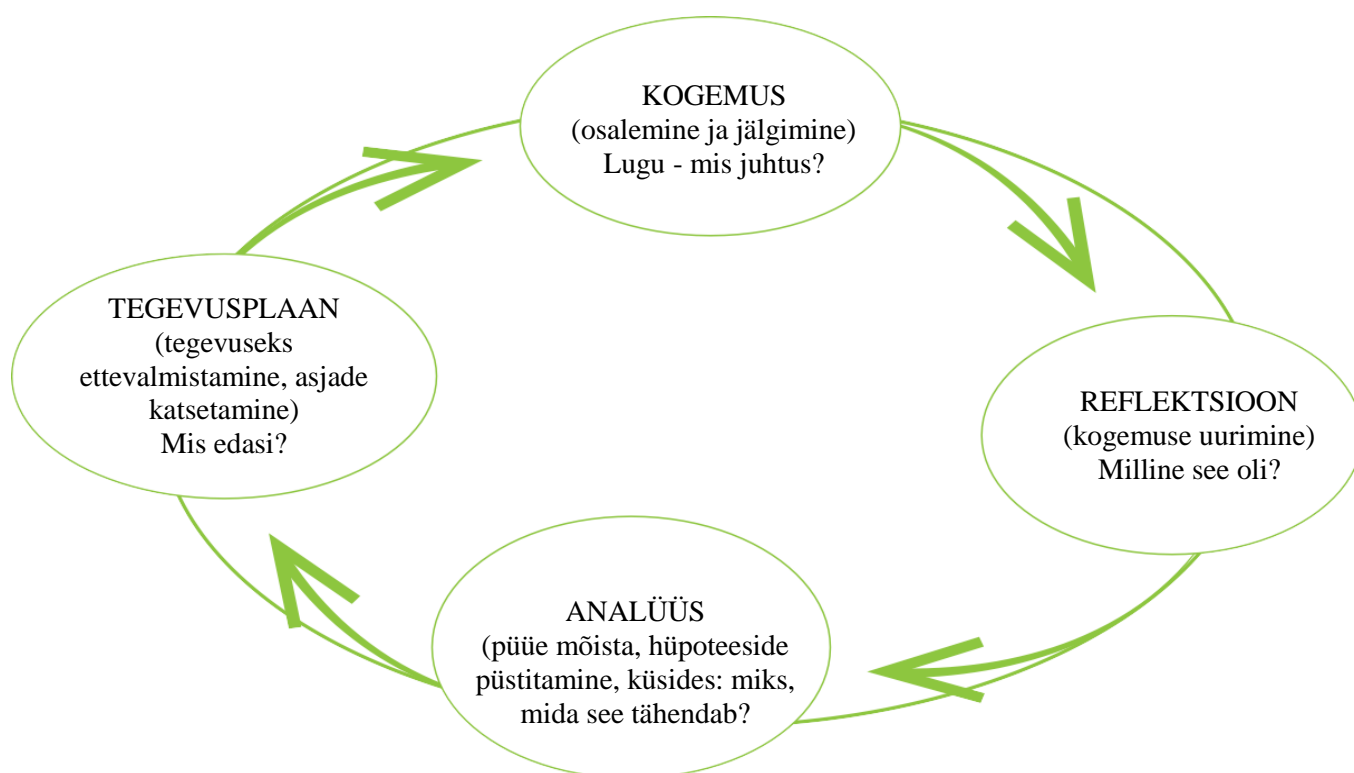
KOGEMUS
(osalemine ja jälgimine)
Lugu - mis juhtus?

REFLEKTSIOON
(kogemuse uurimine)
Milline see oli?

ANALÜÜS
(püüe mõista, hüpoteeside püstitamine, küsides: miks, mida see tähendab?

TEGEVUSPLAAN
(tegevuseks ettevalmistamine, asjade katsetamine)
Mis edasi?